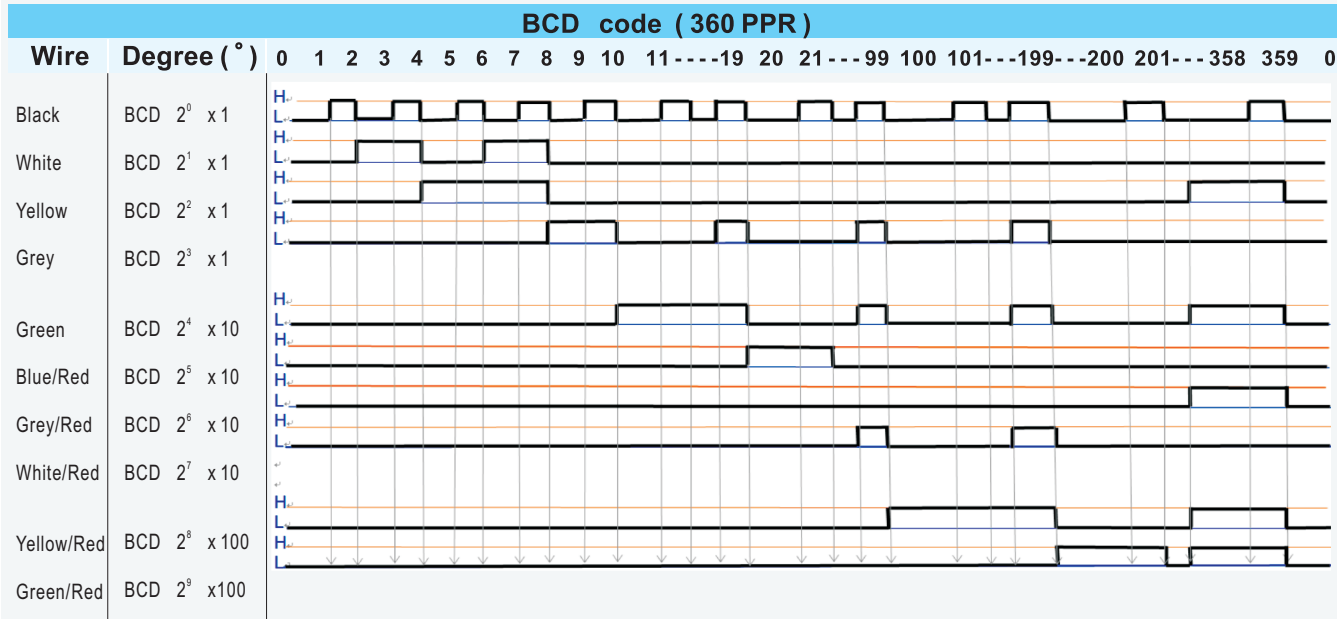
BCD code ( 360 PPR )

| Wire | Degree ( ˚ ) | 0 1 2 3 4 5 6 7 8 9 10 11 - - - - 19 20 21 - - - 99 100 101 - - - 199 - - - 200 201 - - - 358 359 0 |
|---|---|---|
| Black | BCD $2^0$ x 1 | H L |
| White | BCD $2^1$ x 1 | H L |
| Yellow | BCD $2^2$ x 1 | H L |
| Grey | BCD $2^3$ x 1 | H L |
| Green | BCD $2^4$ x 10 | H L |
| Blue/Red | BCD $2^5$ x 10 | H L |
| Grey/Red | BCD $2^6$ x 10 | H L |
| White/Red | BCD $2^7$ x 10 | H L |
| Yellow/Red | BCD $2^8$ x 100 | H L |
| Green/Red | BCD $2^9$ x100 | |